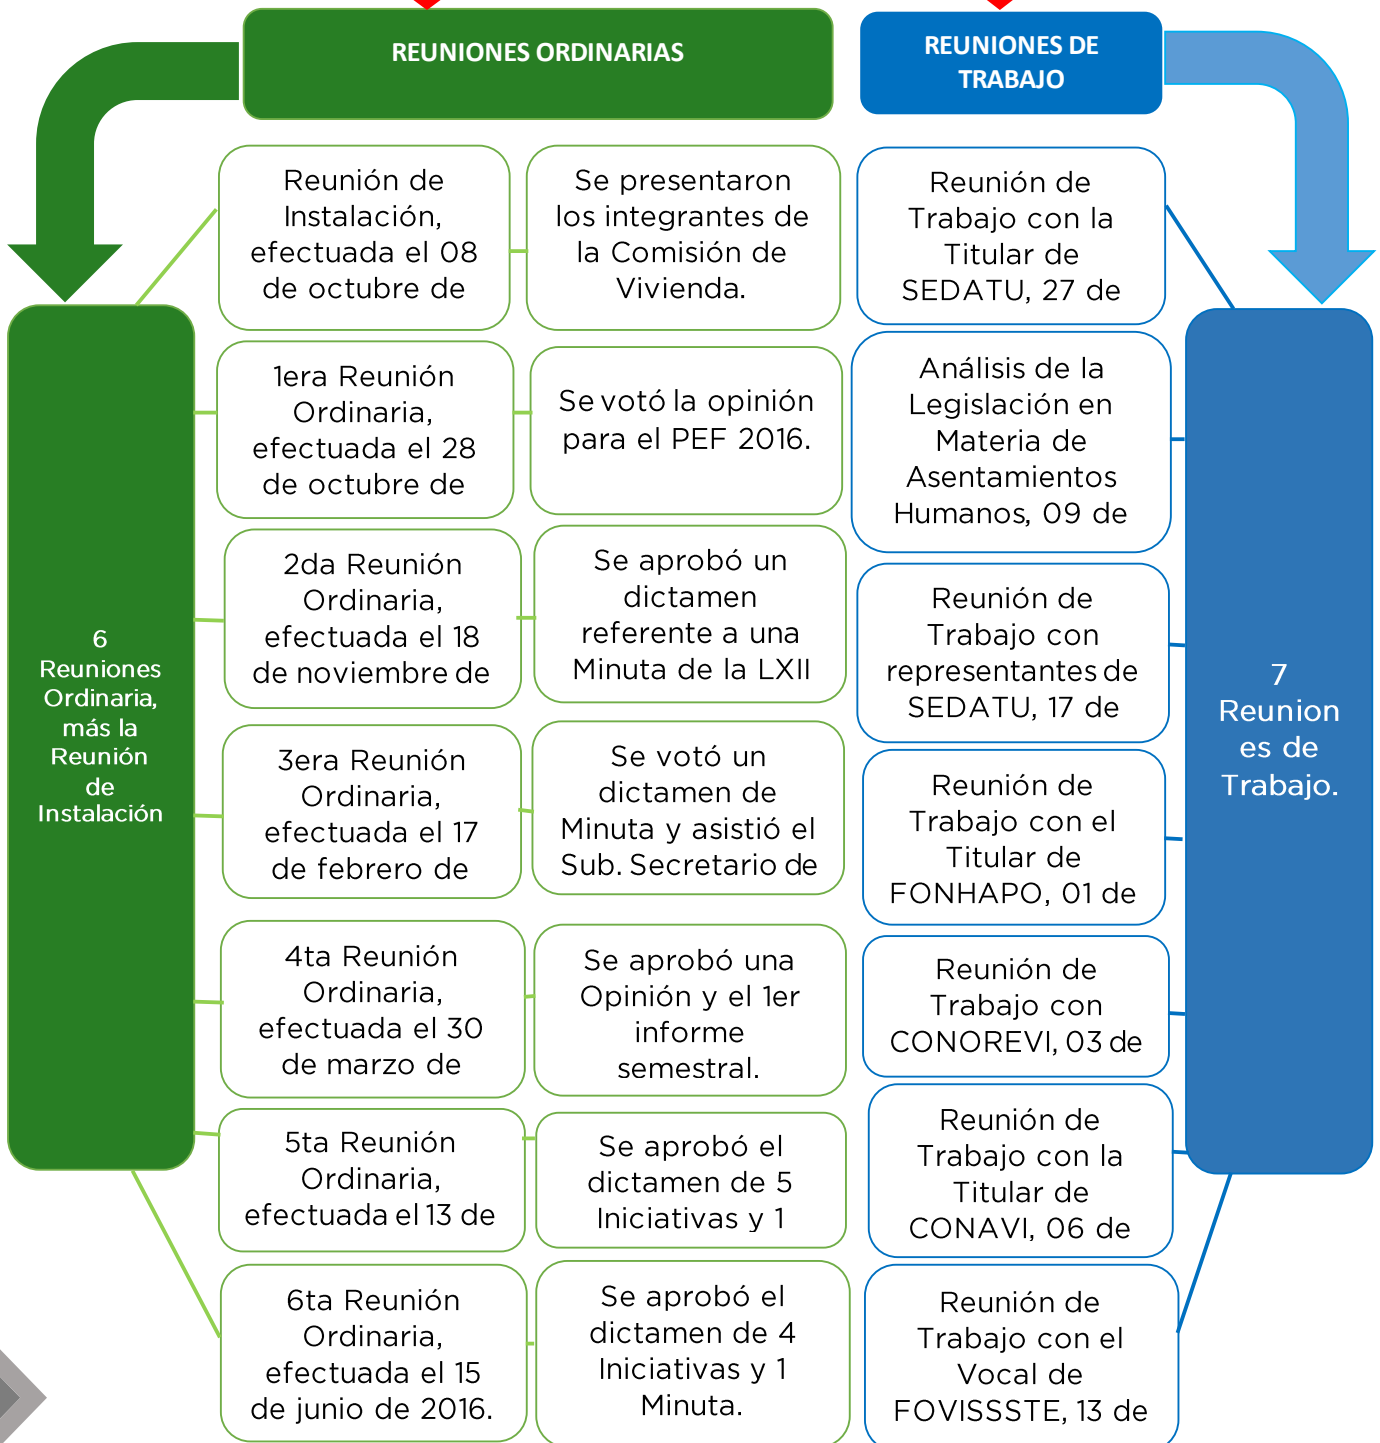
REUNIONES ORDINARIAS

REUNIONES DE TRABAJO

6 Reuniones Ordinaria, más la Reunión de Instalación

Reunión de Instalación, efectuada el 08 de octubre de

Se presentaron los integrantes de la Comisión de Vivienda.

1era Reunión Ordinaria, efectuada el 28 de octubre de

Se votó la opinión para el PEF 2016.

2da Reunión Ordinaria, efectuada el 18 de noviembre de

Se aprobó un dictamen referente a una Minuta de la LXII

3era Reunión Ordinaria, efectuada el 17 de febrero de

Se votó un dictamen de Minuta y asistió el Sub. Secretario de

4ta Reunión Ordinaria, efectuada el 30 de marzo de

Se aprobó una Opinión y el 1er informe semestral.

5ta Reunión Ordinaria, efectuada el 13 de

Se aprobó el dictamen de 5 Iniciativas y 1

6ta Reunión Ordinaria, efectuada el 15 de junio de 2016.

Se aprobó el dictamen de 4 Iniciativas y 1 Minuta.

Reunión de Trabajo con la Titular de SEDATU, 27 de

Análisis de la Legislación en Materia de Asentamientos Humanos, 09 de

Reunión de Trabajo con representantes de SEDATU, 17 de

Reunión de Trabajo con el Titular de FONHAPO, 01 de

Reunión de Trabajo con CONOREVI, 03 de

Reunión de Trabajo con la Titular de CONAVI, 06 de

Reunión de Trabajo con el Vocal de FOVISSSTE, 13 de

7 Reuniones de Trabajo.